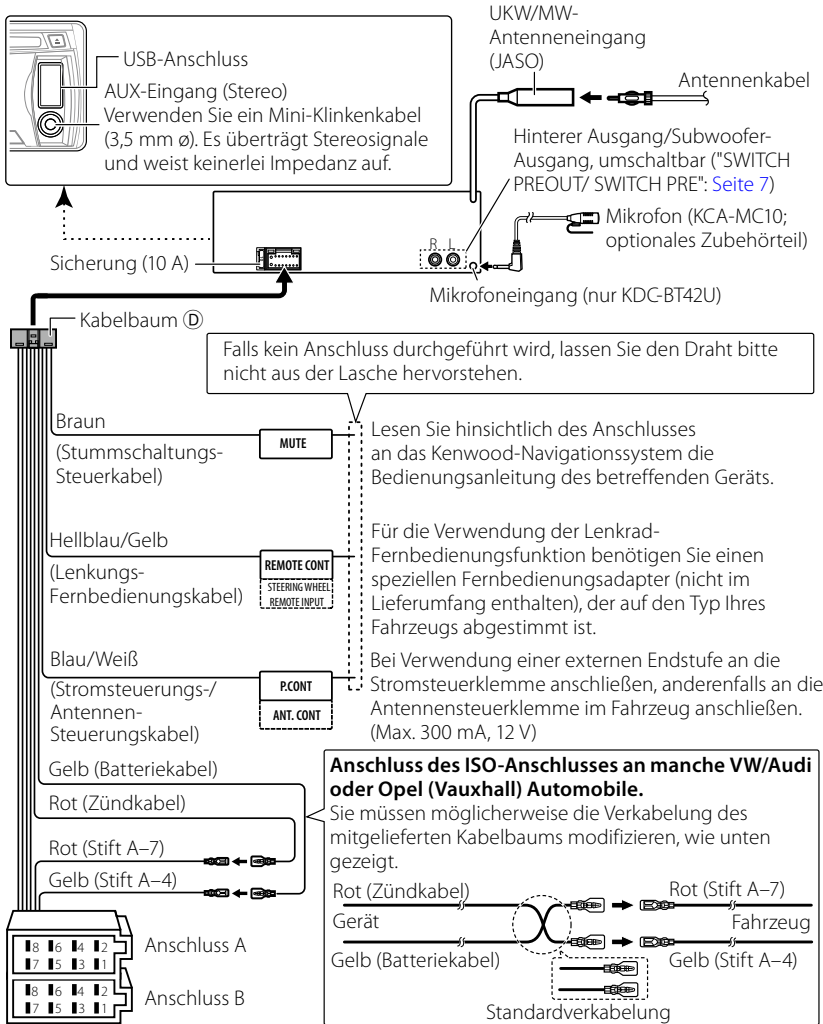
USB-Anschluss

AUX-Eingang (Stereo)
Verwenden Sie ein Mini-Klinkenkabel (3,5 mm ø). Es überträgt Stereosignale und weist keinerlei Impedanz auf.

UKW/MW-Antenneneingang (JASO)

Antennenkabel

Hinterer Ausgang/Subwoofer-Ausgang, umschaltbar ("SWITCH PREOUT/ SWITCH PRE": Seite 7)

R L

Mikrofon (KCA-MC10; optionales Zubehörteil)

Sicherung (10 A)

Mikrofoneingang (nur KDC-BT42U)

Kabelbaum Ⓓ

Falls kein Anschluss durchgeführt wird, lassen Sie den Draht bitte nicht aus der Lasche hervorstehen.

Braun
(Stummschaltungs-Steuerkabel)

MUTE

Lesen Sie hinsichtlich des Anschlusses an das Kenwood-Navigationssystem die Bedienungsanleitung des betreffenden Geräts.

Hellblau/Gelb
(Lenkungs-Fernbedienungskabel)

REMOTE CONT
STEERING WHEEL REMOTE INPUT

Für die Verwendung der Lenkrad-Fernbedienungsfunktion benötigen Sie einen speziellen Fernbedienungsadapter (nicht im Lieferumfang enthalten), der auf den Typ Ihres Fahrzeugs abgestimmt ist.

Blau/Weiß
(Stromsteuerungs-/ Antennen-Steuerungskabel)

P.CONT
ANT. CONT

Bei Verwendung einer externen Endstufe an die Stromsteuerklemme anschließen, anderenfalls an die Antennensteuerklemme im Fahrzeug anschließen. (Max. 300 mA, 12 V)

Gelb (Batteriekabel)

Rot (Zündkabel)

Rot (Stift A–7)

Gelb (Stift A–4)

8 6 4 2
7 5 3 1
Anschluss A

8 6 4 2
7 5 3 1
Anschluss B

**Anschluss des ISO-Anschlusses an manche VW/Audi oder Opel (Vauxhall) Automobile.**
Sie müssen möglicherweise die Verkabelung des mitgelieferten Kabelbaums modifizieren, wie unten gezeigt.

Rot (Zündkabel)
Gerät
Gelb (Batteriekabel)
Rot (Stift A–7)
Fahrzeug
Gelb (Stift A–4)
Standardverkabelung